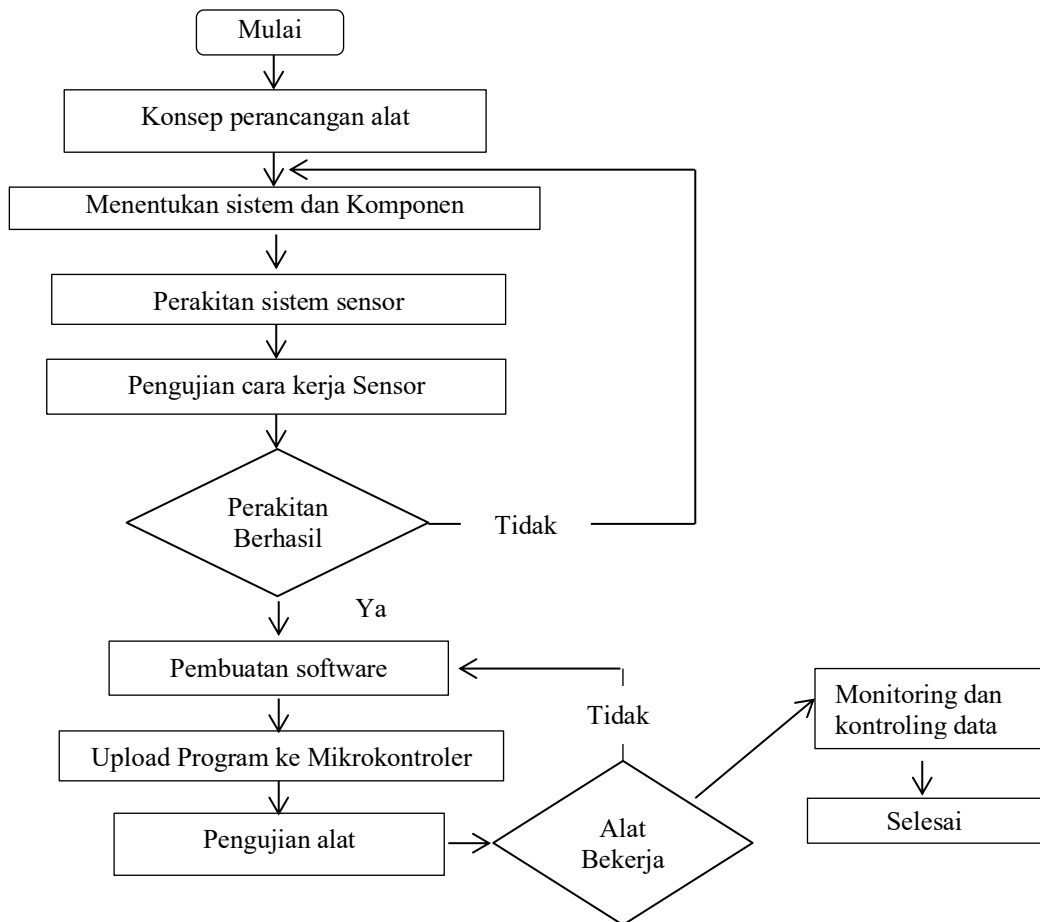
Mulai

Konsep perancangan alat

Menentukan sistem dan Komponen

Perakitan sistem sensor

Pengujian cara kerja Sensor

Perakitan Berhasil

Tidak

Ya

Pembuatan software

Tidak

Upload Program ke Mikrokontroler

Pengujian alat

Alat Bekerja

Monitoring dan kontroling data

Selesai